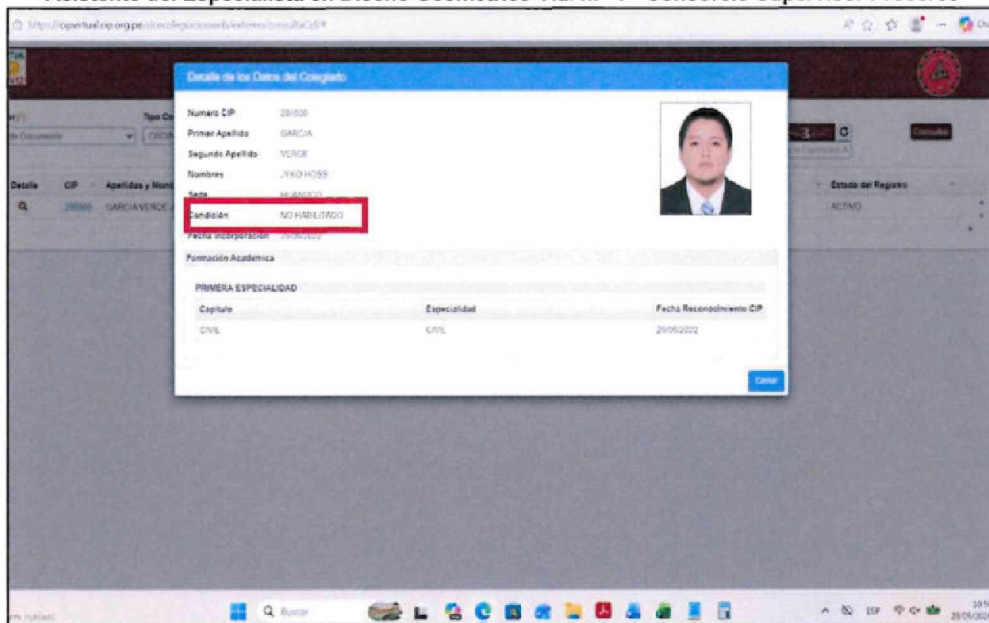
Asistente del Especialista en Diseño Geométrico Vial Nº 1 - Consorcio Supervisor Huacrac

https://cipvirtual.cip.org.pe/sicecolegiacionweb/externo/consultaCol#

Tipo Do

Detalle | CIP | Apellidos y Nombres

Q | 289500 | GARCIA VERDE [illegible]

Estado del Registro

ACTIVO

Consultar

Detalle de los Datos del Colegiado

Numero CIP 289500

Primer Apellido GARCIA

Segundo Apellido VERDE

Nombres JYKO HOSS

Sede HUANUCO

Condición NO HABILITADO

Fecha Incorporación 29/05/2022

Formación Academica

PRIMERA ESPECIALIDAD

| Capitulo | Especialidad | Fecha Reconocimiento CIP |
|---|---|---|
| CIVIL | CIVIL | 29/05/2022 |

Cerrar

Q Buscar

ESP

28/05/202